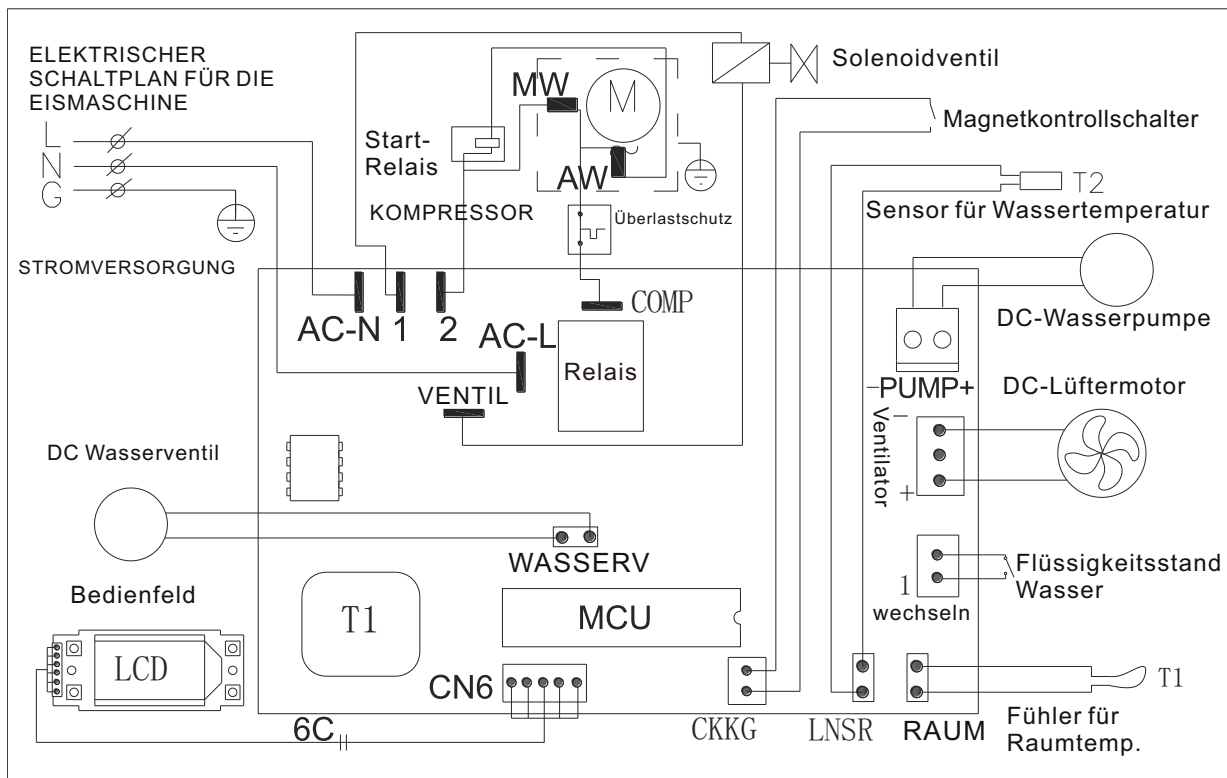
ELEKTRISCHER SCHALTPLAN FÜR DIE EISMASCHINE

L
N
G

STROMVERSORGUNG

Start-Relais

MW

M

AW

KOMPRESSOR

Überlastschutz

Solenoidventil

Magnetkontrollschalter

T2

Sensor für Wassertemperatur

DC-Wasserpumpe

AC-N 1 2

COMP

AC-L

Relais

VENTIL

-PUMP+

DC-Lüftermotor

Ventilator

–

+

DC Wasserventil

WASSERV

Flüssigkeitsstand Wasser

1

wechseln

Bedienfeld

LCD

T1

MCU

CN6

6C

CKKG

LNSR

RAUM

T1

Fühler für Raumtemp.